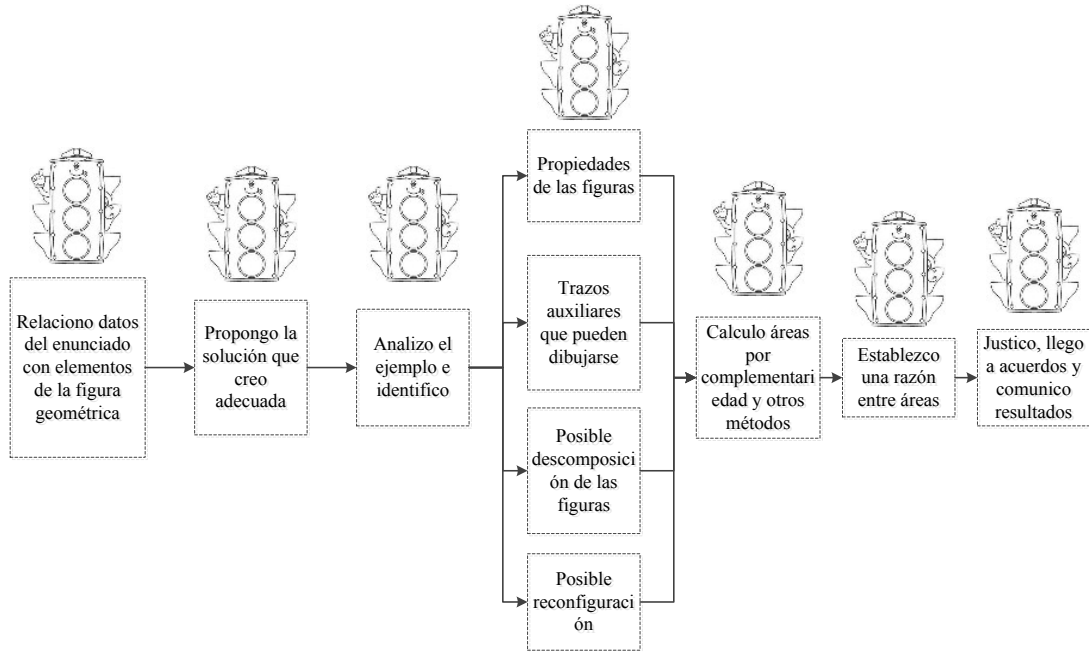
Relaciono datos del enunciado con elementos de la figura geométrica

Propongo la solución que creo adecuada

Analizo el ejemplo e identifico

Propiedades de las figuras

Trazos auxiliares que pueden dibujarse

Posible descomposici ón de las figuras

Posible reconfiguraci ón

Calculo áreas por complementari edad y otros métodos

Establezco una razón entre áreas

Justico, llego a acuerdos y comunico resultados